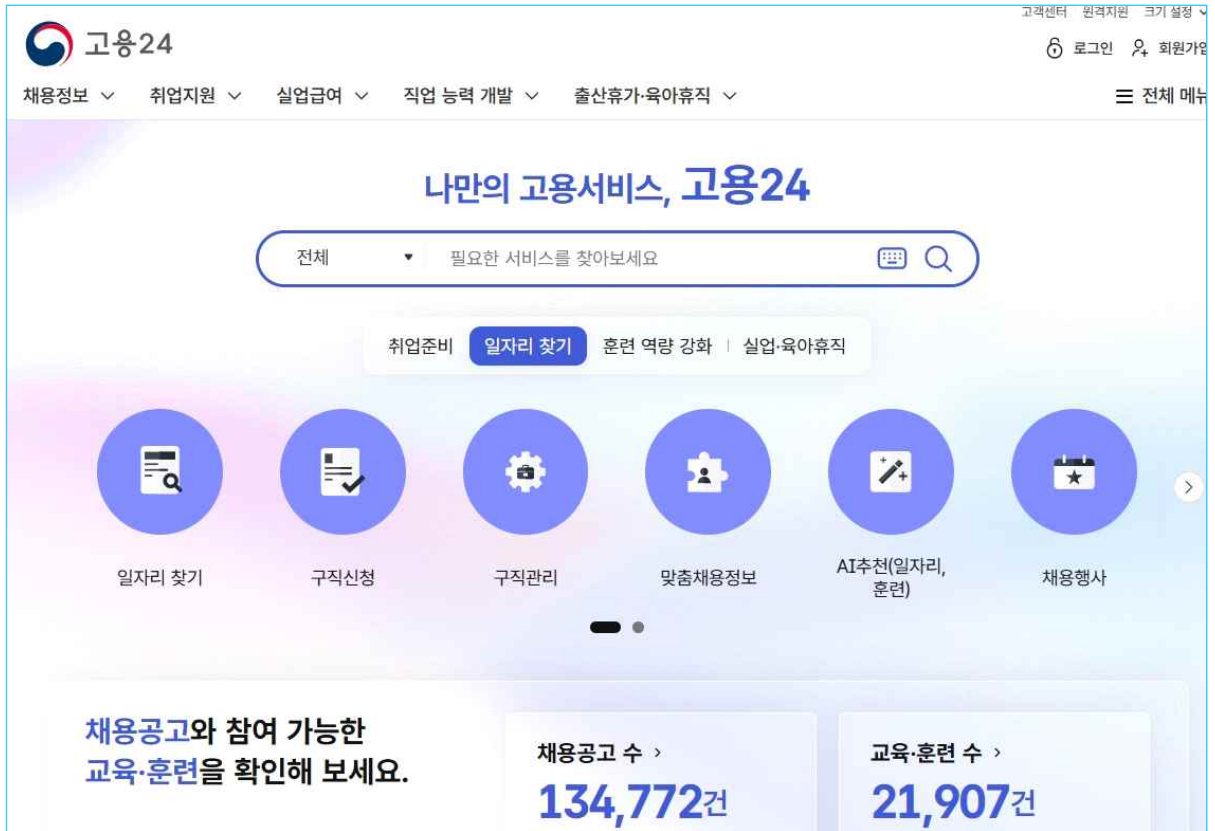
고객센터 원격지원 크기 설정

고용24

로그인 회원가입

채용정보 취업지원 실업급여 직업 능력 개발 출산휴가·육아휴직 전체 메뉴

나만의 고용서비스, 고용24

전체 필요한 서비스를 찾아보세요

취업준비 일자리 찾기 훈련 역량 강화 실업·육아휴직

일자리 찾기

구직신청

구직관리

맞춤채용정보

AI추천(일자리, 훈련)

채용행사

채용공고와 참여 가능한 교육·훈련을 확인해 보세요.

채용공고 수 ›

134,772건

교육·훈련 수 ›

21,907건